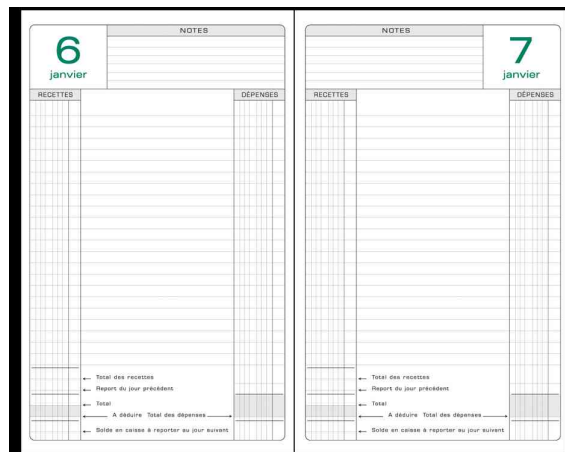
6
janvier

NOTES

RECETTES

DÉPENSES

Total des recettes
Report du jour précédent
Total
A déduire Total des dépenses
Solde en caisse à reporter au jour suivant

NOTES

7
janvier

RECETTES

DÉPENSES

Total des recettes
Report du jour précédent
Total
A déduire Total des dépenses
Solde en caisse à reporter au jour suivant